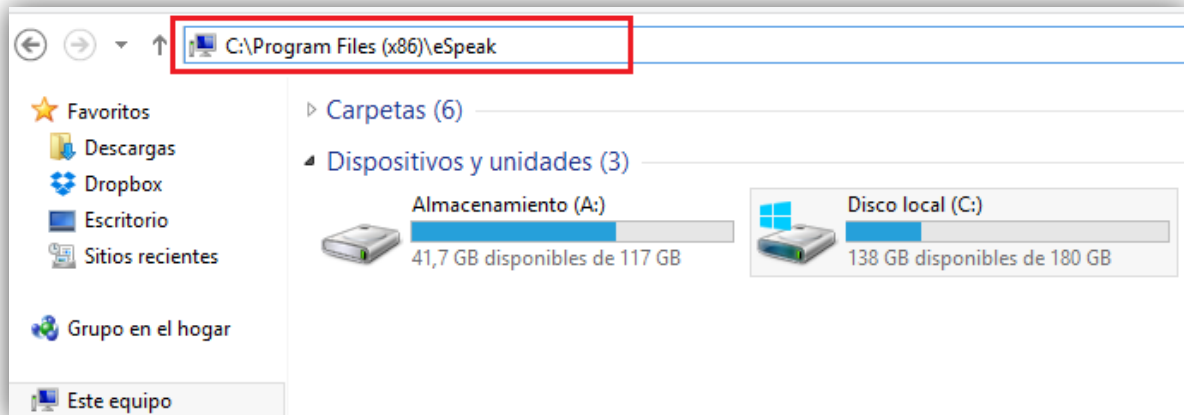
C:\Program Files (x86)\eSpeak

Favoritos
Descargas
Dropbox
Escritorio
Sitios recientes

Grupo en el hogar

Este equipo

Carpetas (6)

Dispositivos y unidades (3)

Almacenamiento (A:)
41,7 GB disponibles de 117 GB

Disco local (C:)
138 GB disponibles de 180 GB